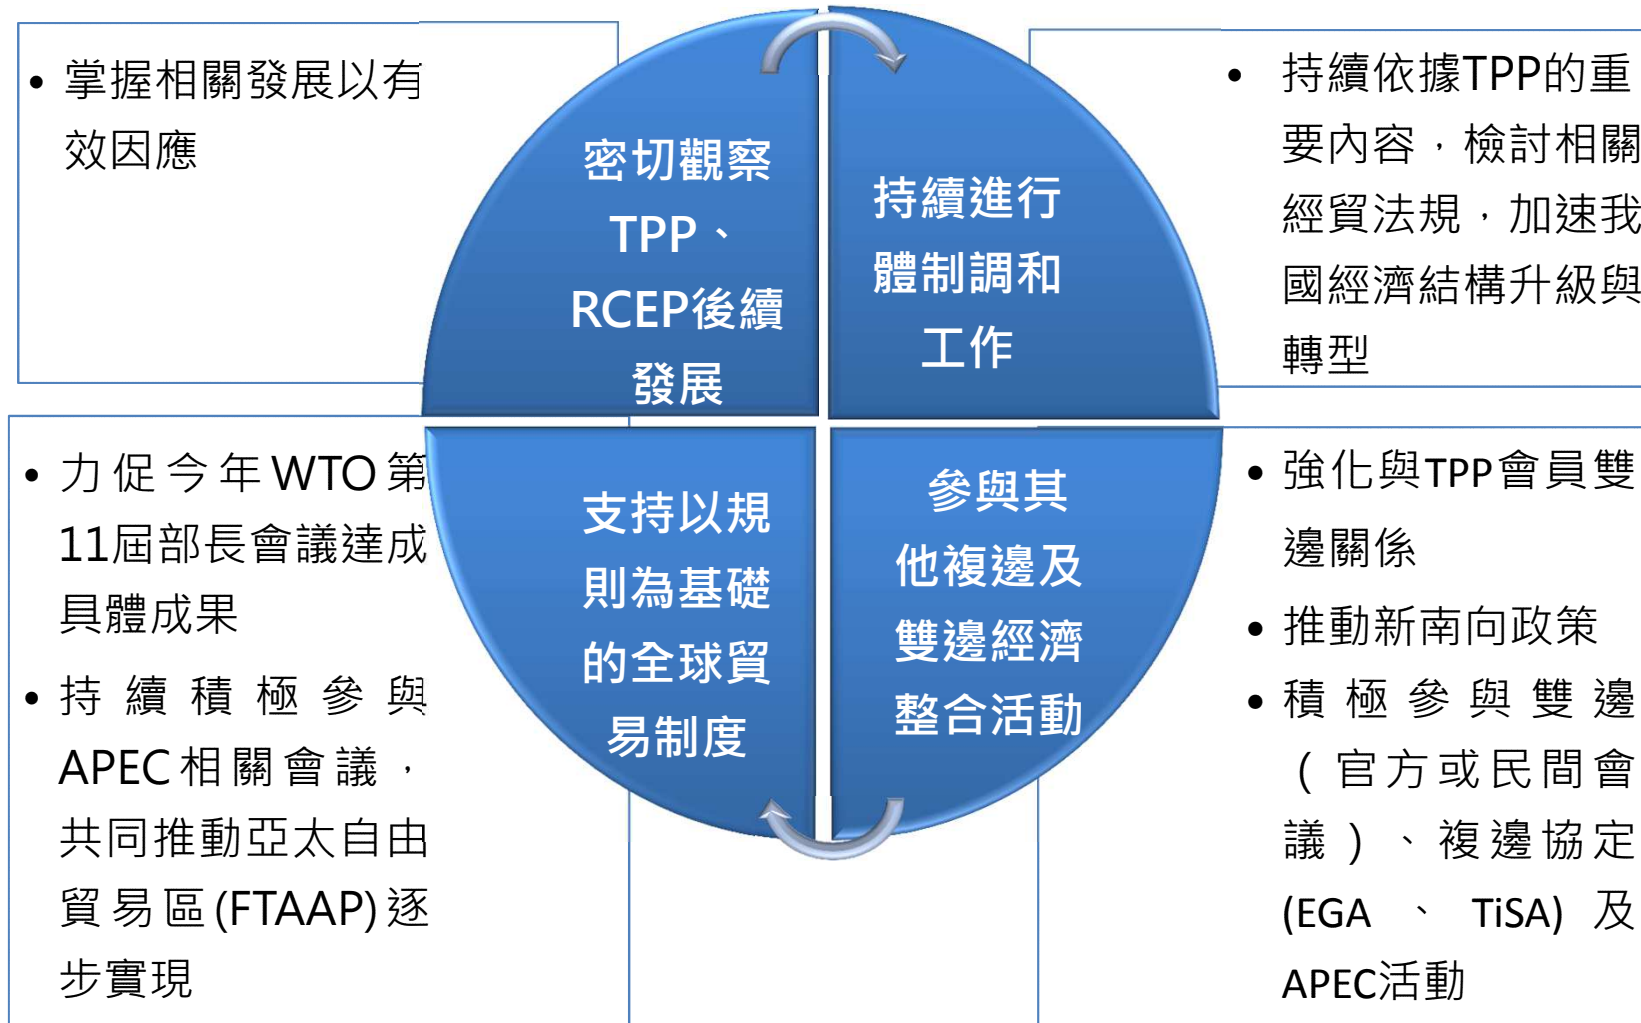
• 掌握相關發展以有效因應

密切觀察TPP、RCEP後續發展

持續進行體制調和工作

• 持續依據TPP的重要內容，檢討相關經貿法規，加速我國經濟結構升級與轉型

• 力促今年WTO第11屆部長會議達成具體成果

• 持續積極參與APEC相關會議，共同推動亞太自由貿易區(FTAAP)逐步實現

支持以規則為基礎的全球貿易制度

參與其他複邊及雙邊經濟整合活動

• 強化與TPP會員雙邊關係

• 推動新南向政策

• 積極參與雙邊（官方或民間會議）、複邊協定(EGA 、 TiSA) 及APEC活動